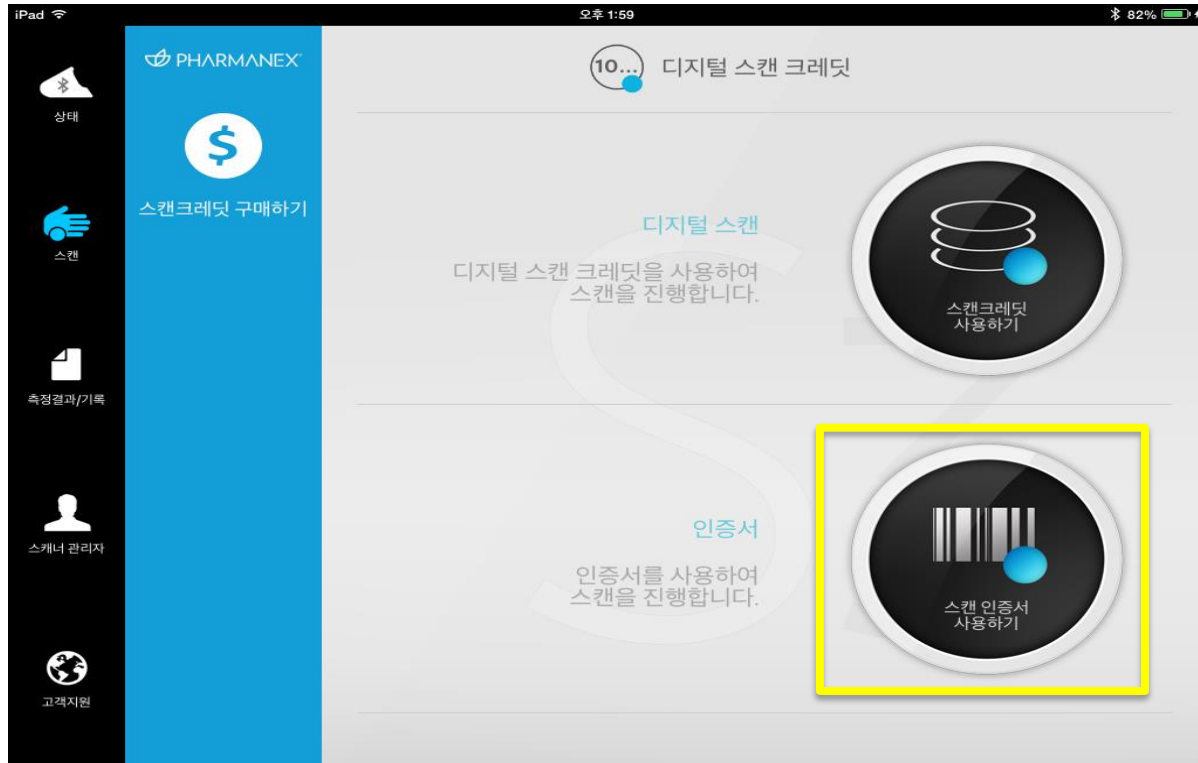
iPad
오후 1:59
82%

상태

스캔

측정결과/기록

스캐너 관리자

고객지원

PHARMANEX

$

스캔크레딧 구매하기

10...

디지털 스캔 크레딧

디지털 스캔

디지털 스캔 크레딧을 사용하여 스캔을 진행합니다.

스캔크레딧 사용하기

인증서

인증서를 사용하여 스캔을 진행합니다.

스캔 인증서 사용하기